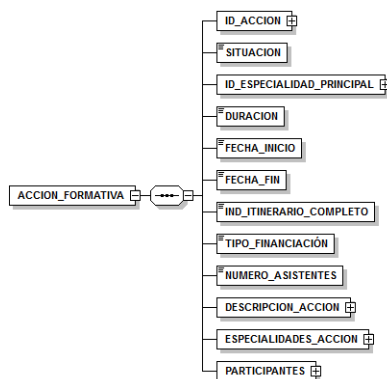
ACCION_FORMATIVA

ID_ACCION

SITUACION

ID_ESPECIALIDAD_PRINCIPAL

DURACION

FECHA_INICIO

FECHA_FIN

IND_ITINERARIO_COMPLETO

TIPO_FINANCIACIÓN

NUMERO_ASISTENTES

DESCRIPCION_ACCION

ESPECIALIDADES_ACCION

PARTICIPANTES